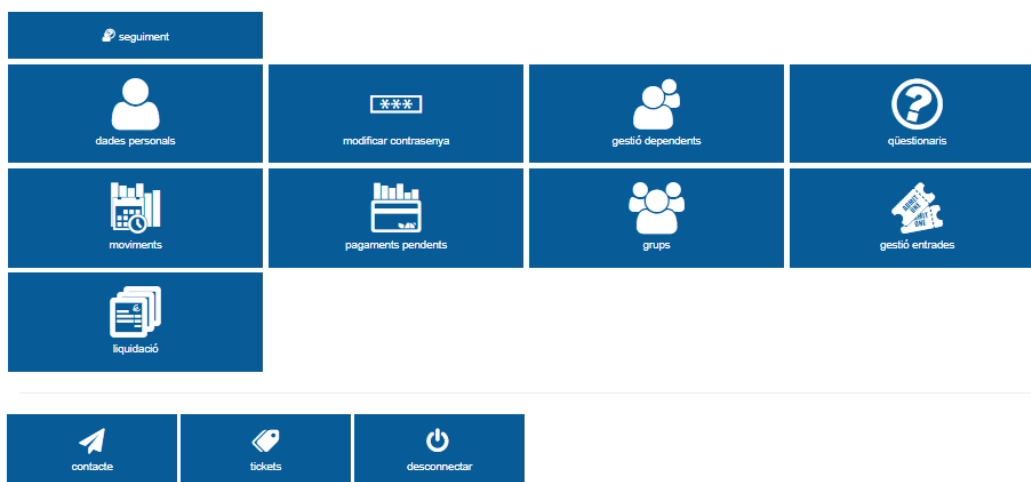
seguiment

***

dades personals

modificar contrasenya

gestió dependents

qüestionaris

moviments

pagaments pendents

grups

ADMIT ONE

ADMIT ONE

gestió entrades

€

liquidació

contacte

tickets

desconnectar